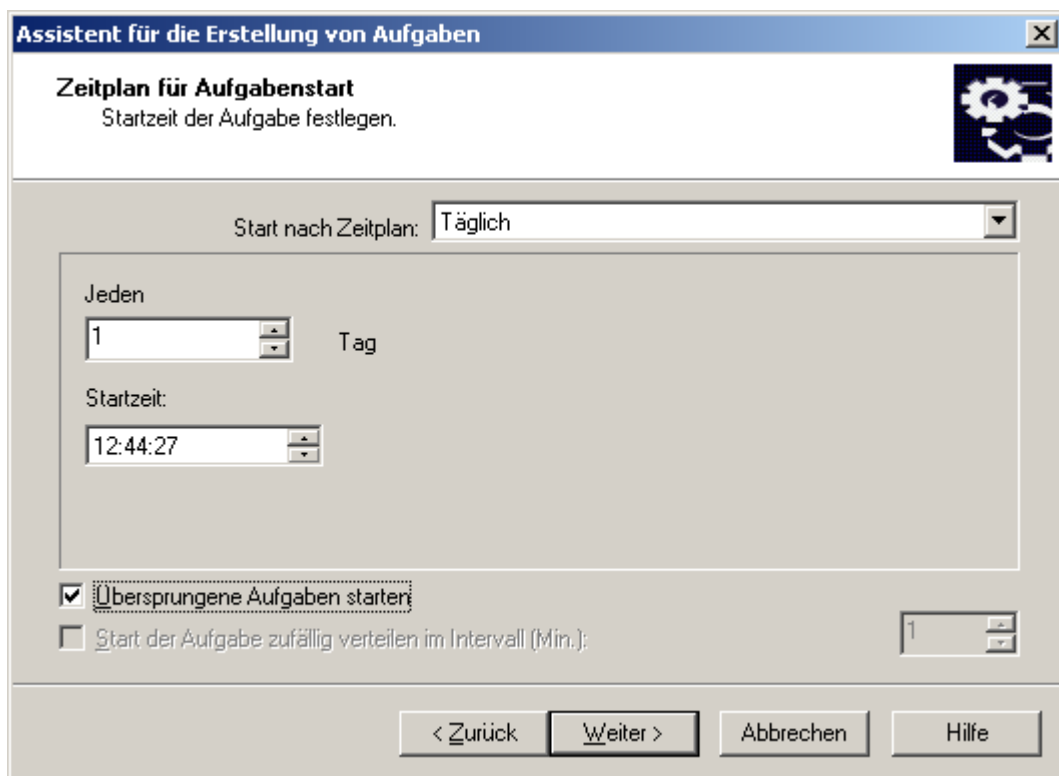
Assistent für die Erstellung von Aufgaben

Zeitplan für Aufgabenstart
Startzeit der Aufgabe festlegen.

Start nach Zeitplan: Täglich

Jeden
1
Tag

Startzeit:
12:44:27

Übersprungene Aufgaben starten
Start der Aufgabe zufällig verteilen im Intervall (Min.):
1

< Zurück
Weiter >
Abbrechen
Hilfe